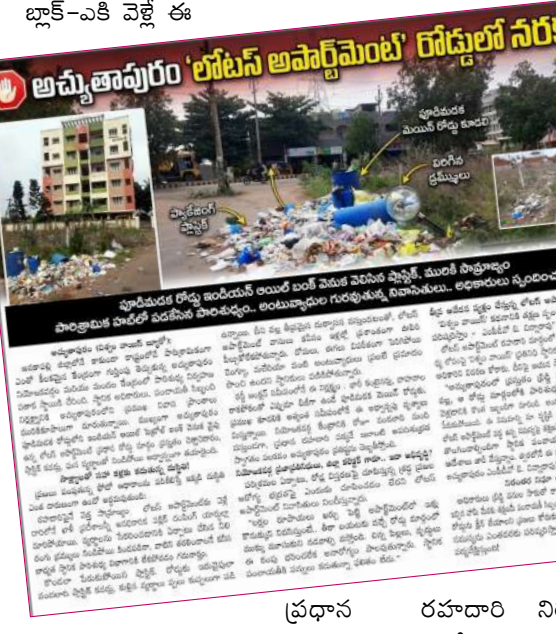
బ్లాక్–ఎకి వెళ్లే ఈ

అచ్యుతాపురం 'లోటస్ అపార్ట్‌మెంట్' రోడ్డులో నరక

పూడిమడక మెయిన్ రోడ్డు కూడలి

పగిలిన డ్రమ్ములు

ప్యాకేజింగ్ ప్లాస్టిక్

పూడిమడక రోడ్డు ఇండియన్ ఆయిల్ బంక్ వెనుక పేరుకున్న ప్లాస్టిక్, మురికి సామ్రాజ్యం

పారిశ్రామిక హబ్‌లో పడకేసిన పారిశుద్ధ్యం... అంటువ్యాధుల గురవుతున్న నివాసితులు.. అధికారులు స్పందించ

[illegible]

ప్రధాన రహదారి ని